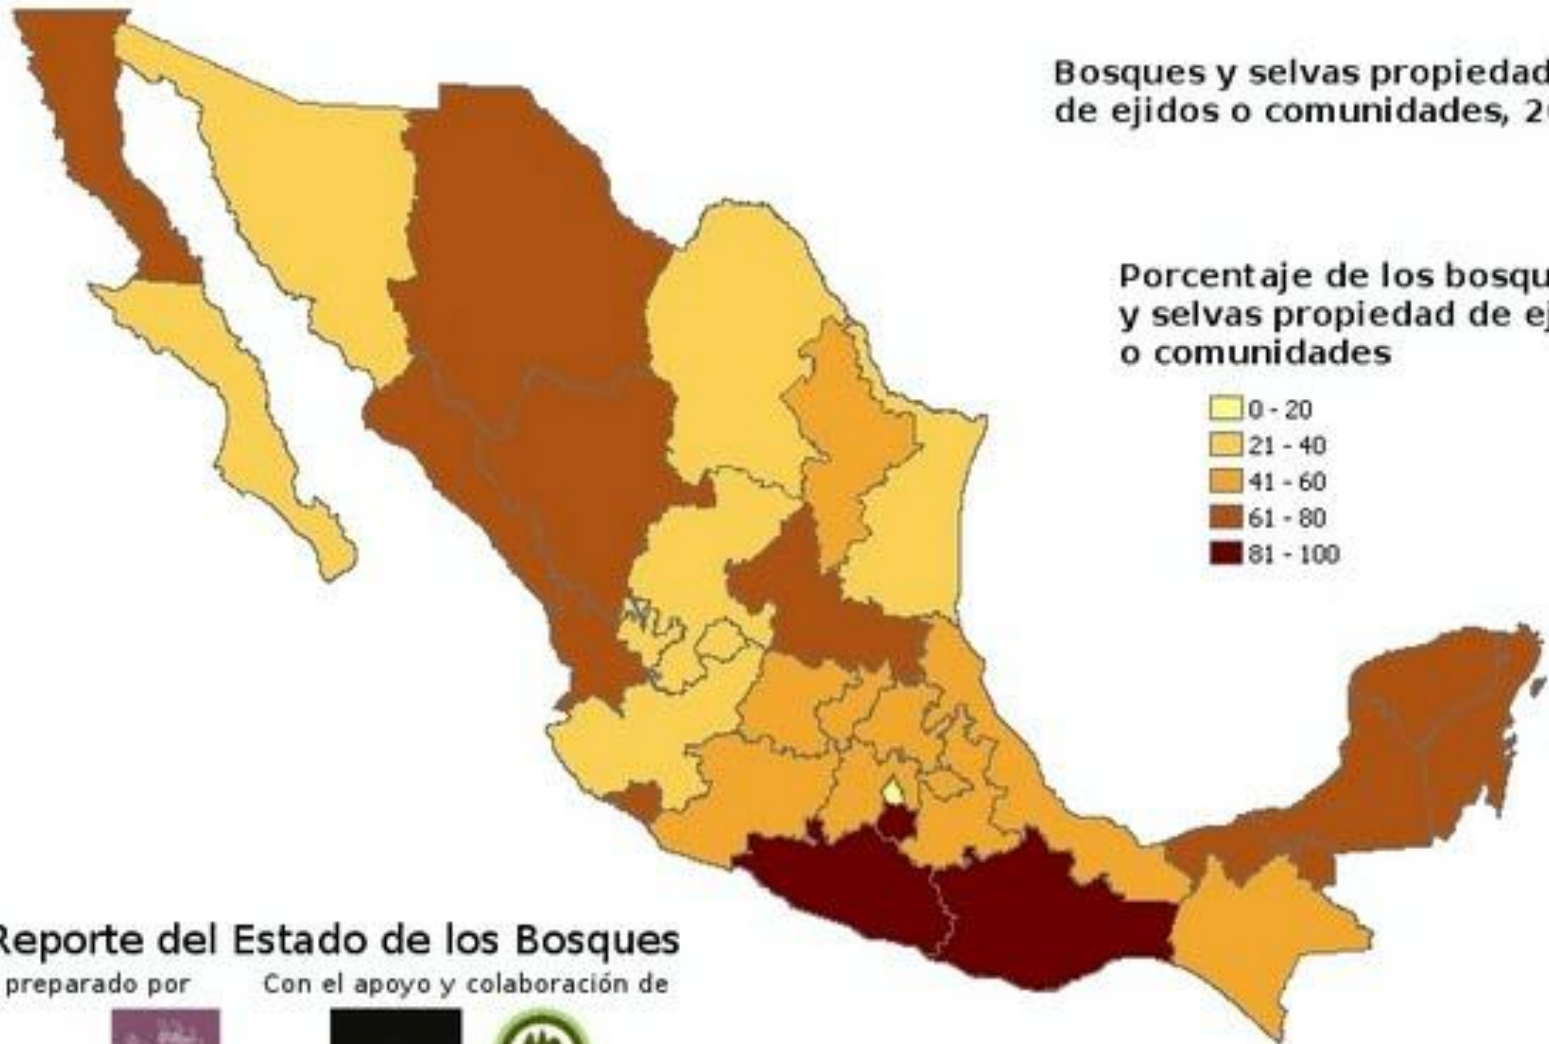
Bosques y selvas propiedad
de ejidos o comunidades, 20

Porcentaje de los bosqu
y selvas propiedad de ej
o comunidades

0 - 20
21 - 40
41 - 60
61 - 80
81 - 100

Reporte del Estado de los Bosques
preparado por
Con el apoyo y colaboración de